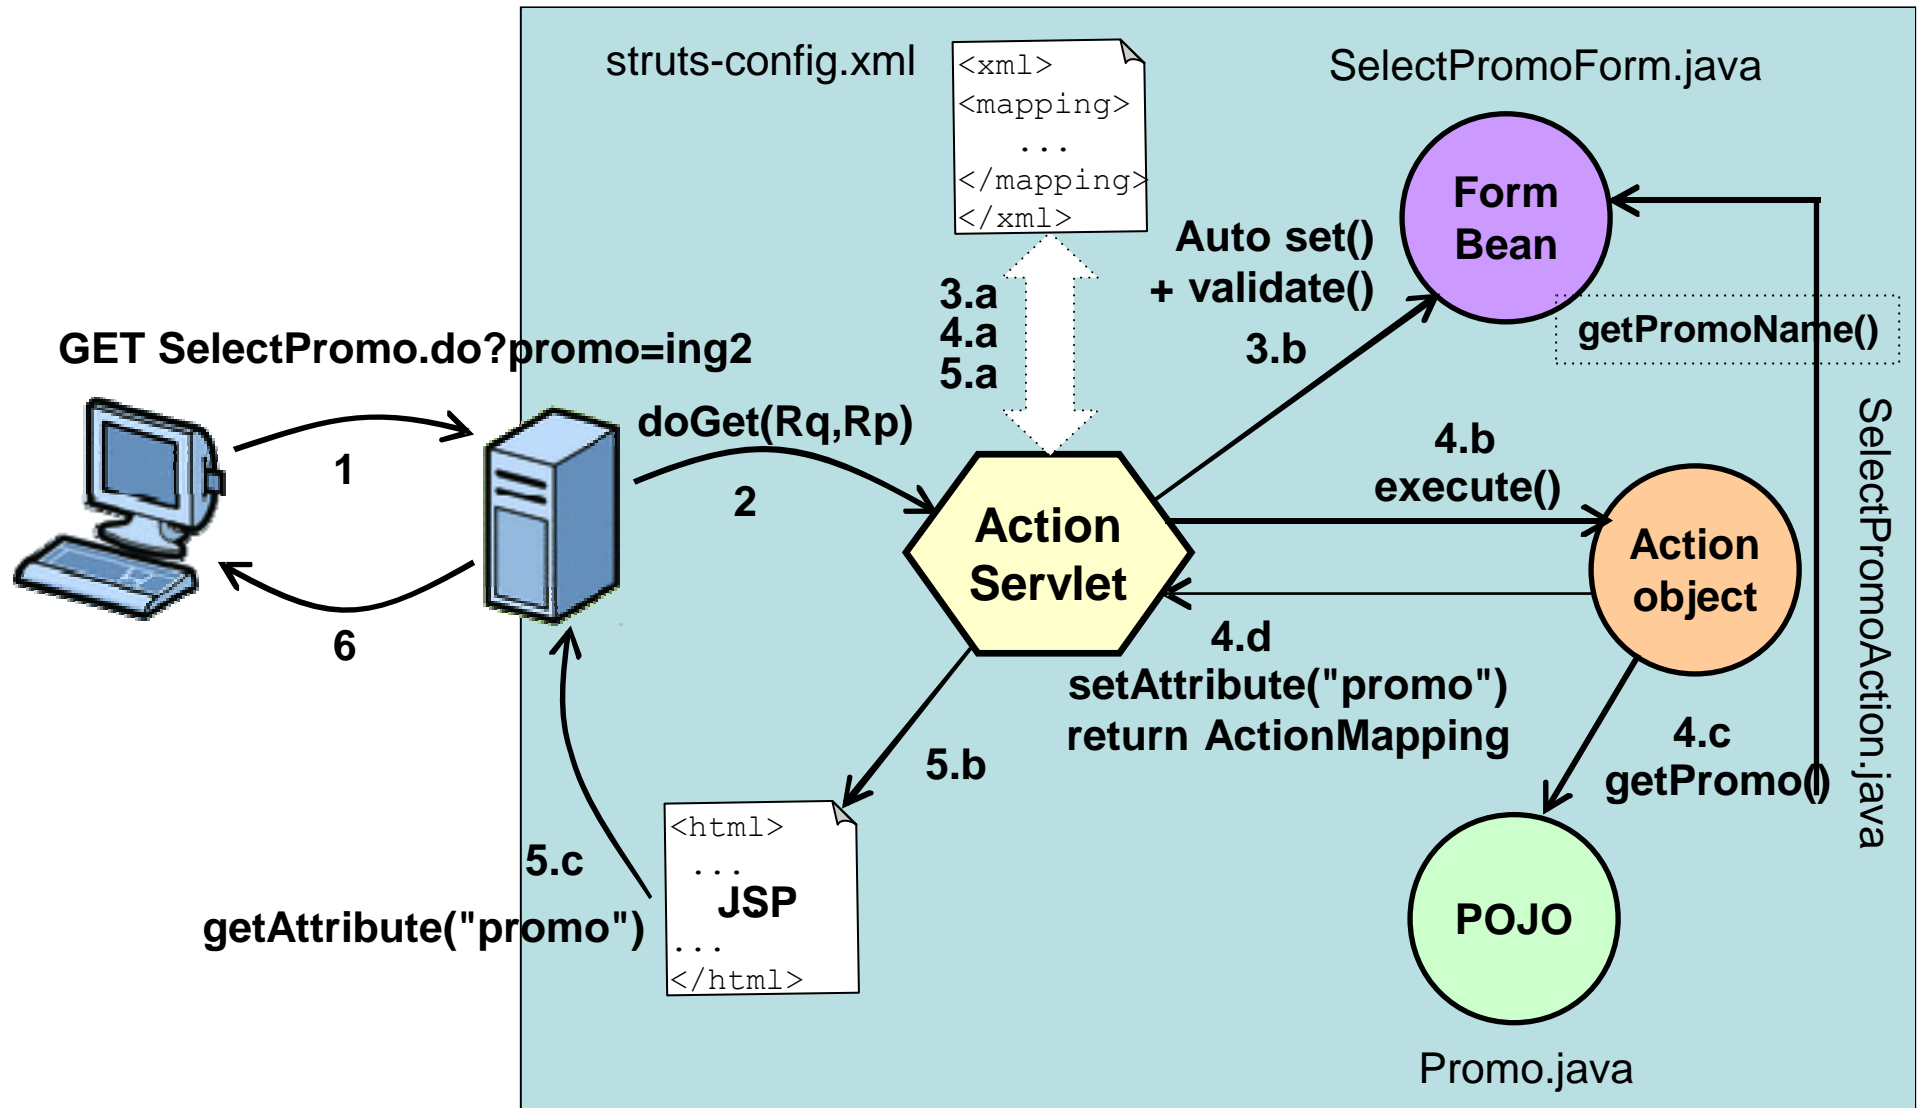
struts-config.xml

<xml>
<mapping>
...
</mapping>
</xml>

SelectPromoForm.java

Form Bean

Auto set()
+ validate()

3.b

getPromoName()

GET SelectPromo.do?promo=ing2

3.a
4.a
5.a

doGet(Rq,Rp)

1

2

Action Servlet

4.b
execute()

Action object

SelectPromoAction.java

6

4.d
setAttribute("promo")
return ActionMapping

5.b

4.c
getPromo()

<html>
...
JSP
...
</html>

5.c
getAttribute("promo")

POJO

Promo.java